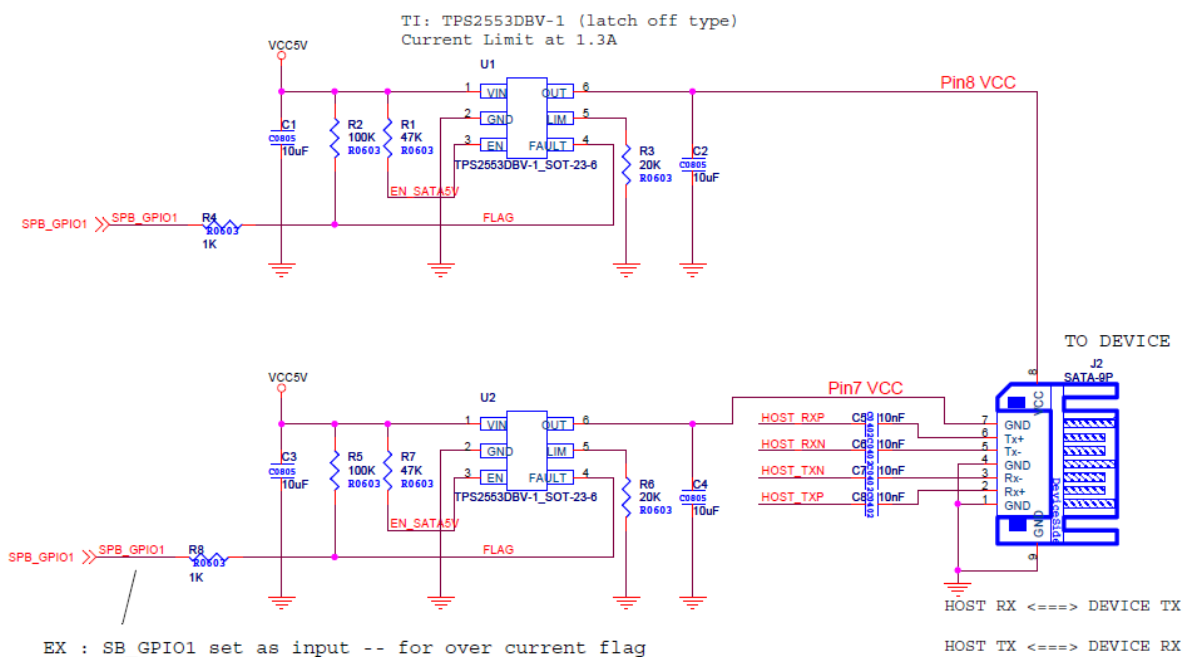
TI: TPS2553DBV-1 (latch off type)
Current Limit at 1.3A

VCC5V
U1
1 VIN OUT 6
2 GND ILIM 5
3 EN FAULT 4
C1 C0805 10uF
R2 100K R0603
R1 47K R0603
TPS2553DBV-1_SOT-23-6
R3 20K R0603
C2 C0805 10uF
Pin8 VCC
EN_SATA5V
SPB_GPIO1 SPB_GPIO1 R4 R0603 1K
FLAG

TO DEVICE
J2
SATA-9P

VCC5V
U2
1 VIN OUT 6
2 GND ILIM 5
3 EN FAULT 4
C3 C0805 10uF
R5 100K R0603
R7 47K R0603
TPS2553DBV-1_SOT-23-6
R6 20K R0603
C4 C0805 10uF
Pin7 VCC
EN_SATA5V
SPB_GPIO1 SPB_GPIO1 R8 R0603 1K
FLAG

HOST_RXP C5 C0402 10nF
HOST_RXN C6 C0402 10nF
HOST_TXN C7 C0402 10nF
HOST_TXP C8 C0402 10nF

8 VCC
7 GND
6 Tx+
5 Tx-
4 GND
3 Rx-
2 Rx+
1 GND
9 GND
DeviceSide

HOST RX <===> DEVICE TX

HOST TX <===> DEVICE RX

EX : SB GPIO1 set as input -- for over current flag